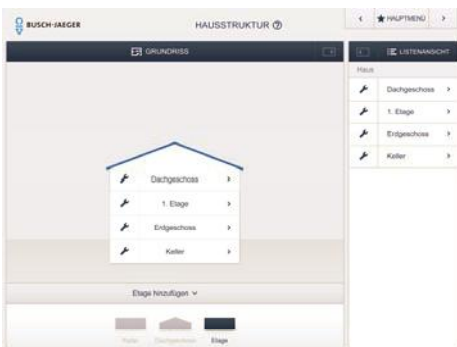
BUSCH-JAEGER

HAUSSTRUKTUR ⓘ

HAUPTMENÜ

GRUNDRISS

LISTENANSICHT

Haus

Dachgeschoss

1. Etage

Erdgeschoss

Keller

Dachgeschoss

1. Etage

Erdgeschoss

Keller

Etage hinzufügen

Raum

Dachgeschoss

Etage